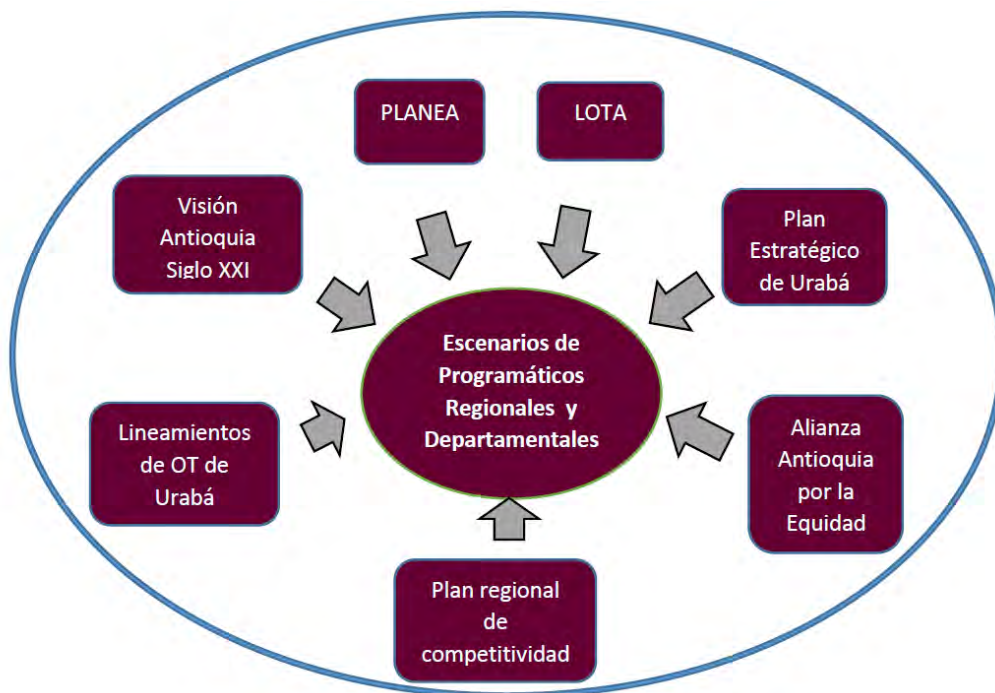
PLANEA

LOTA

Visión Antioquia Siglo XXI

Plan Estratégico de Urabá

Escenarios de Programáticos Regionales y Departamentales

Lineamientos de OT de Urabá

Alianza Antioquia por la Equidad

Plan regional de competitividad